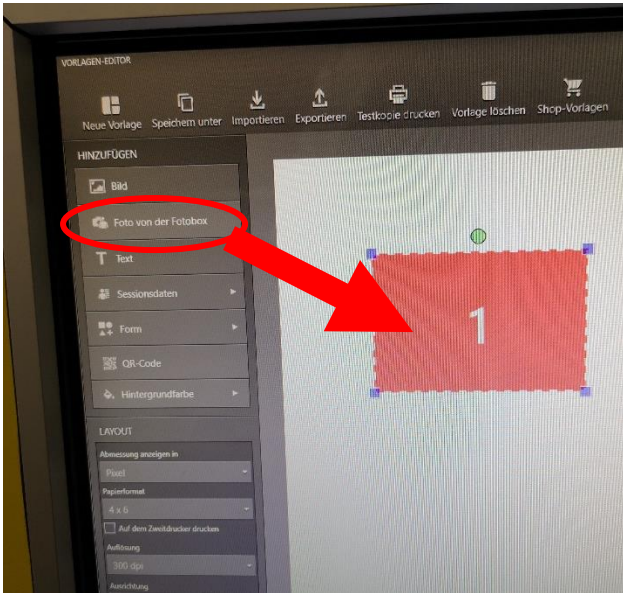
VORLAGEN-EDITOR

Neue Vorlage
Speichern unter
Importieren
Exportieren
Testkopie drucken
Vorlage löschen
Shop-Vorlagen

HINZUFÜGEN

Bild
Foto von der Fotobox
Text
Sessionsdaten
Form
QR-Code
Hintergrundfarbe

LAYOUT

Abmessung anzeigen in
Pixel
Papierformat
4 x 6
Auf dem Zweitdrucker drucken
Auflösung
300 dpi
Ausrichtung

1